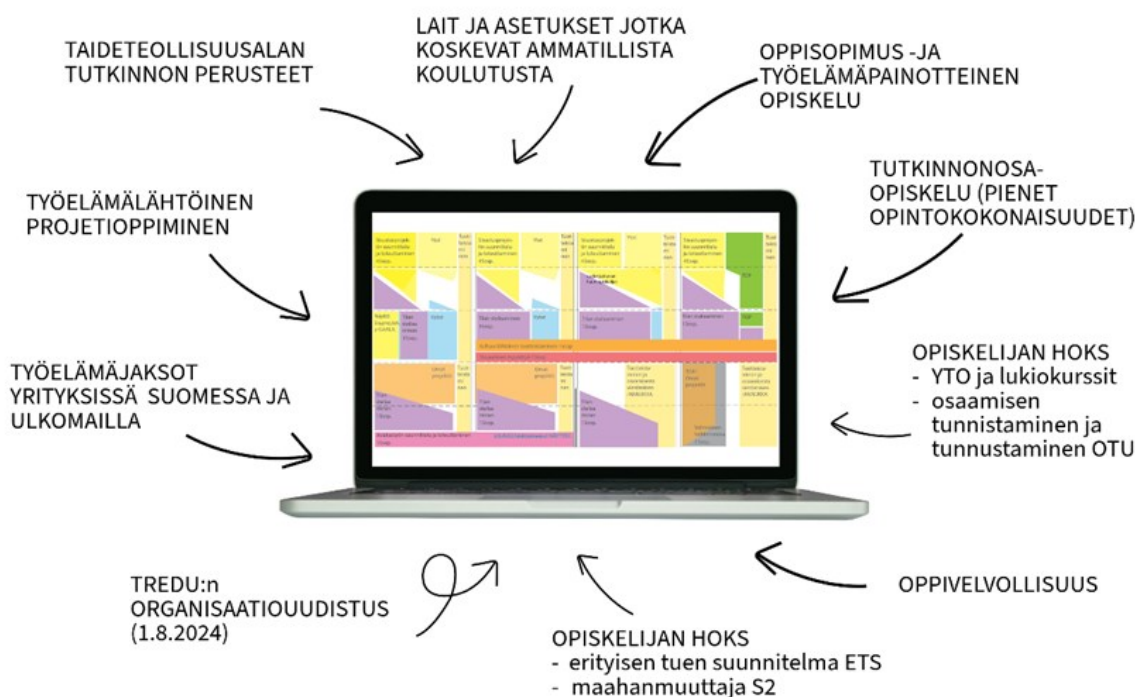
TAIDETEOLLISUUSALAN TUTKINNON PERUSTEET

LAIT JA ASETUKSET JOTKA KOSKEVAT AMMATILLISTA KOULUTUSTA

OPPISOPIMUS -JA TYÖELÄMÄPAINOTTEINEN OPISKELU

TYÖELÄMÄLÄHTÖINEN PROJETIOPPIMINEN

TUTKINNONOSA-OPISKELU (PIENET OPINTOKOKONAISUUDET)

TYÖELÄMÄJAKSOT YRITYKSISSÄ SUOMESSA JA ULKOMAILLA

OPISKELIJAN HOKS
- YTO ja lukiokurssit
- osaamisen tunnistaminen ja tunnustaminen OTU

TREDU:n ORGANISAATIOUUDISTUS (1.8.2024)

OPPIVELVOLLISUUS

OPISKELIJAN HOKS
- erityisen tuen suunnitelma ETS
- maahanmuuttaja S2